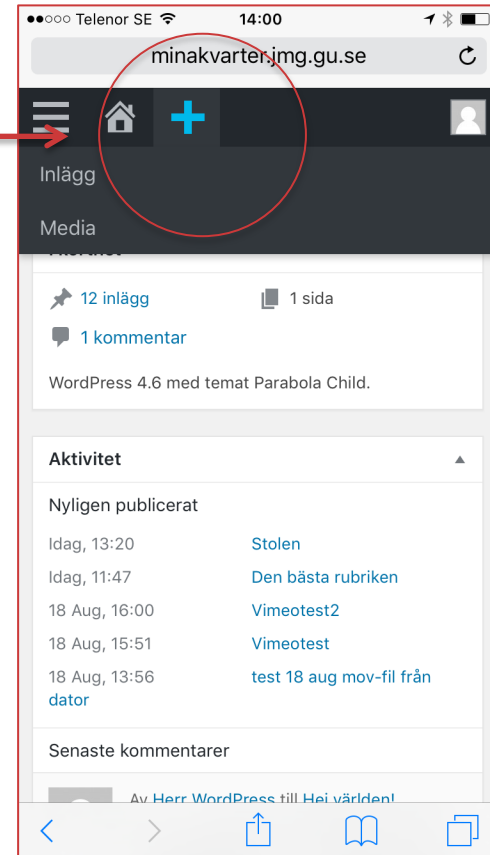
●●○○○ Telenor SE 14:00

minakvarter.jmg.gu.se

Inlägg

Media

12 inlägg

1 sida

1 kommentar

WordPress 4.6 med temat Parabola Child.

Aktivitet

Nyligen publicerat

| | |
|---|---|
| Idag, 13:20 | Stolen |
| Idag, 11:47 | Den bästa rubriken |
| 18 Aug, 16:00 | Vimeotest2 |
| 18 Aug, 15:51 | Vimeotest |
| 18 Aug, 13:56 | test 18 aug mov-fil från dator |

Senaste kommentarer

Av Herr WordPress till Hej världen!